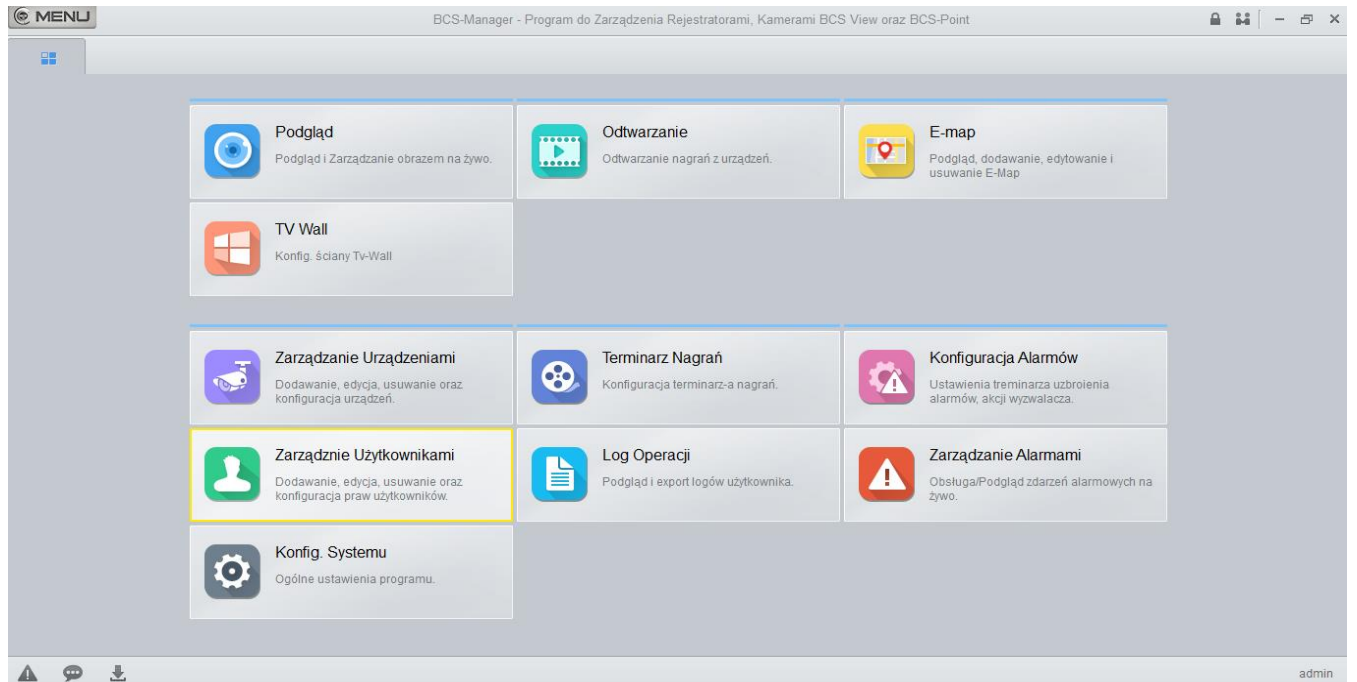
MENU

BCS-Manager - Program do Zarządzenia Rejestratorami, Kamerami BCS View oraz BCS-Point

Podgląd
Podgląd i Zarządzanie obrazem na żywo.

Odtwarzanie
Odtwarzanie nagrań z urządzeń.

E-map
Podgląd, dodawanie, edytowanie i usuwanie E-Map

TV Wall
Konfig. ściany Tv-Wall

Zarządzanie Urządzeniami
Dodawanie, edycja, usuwanie oraz konfiguracja urządzeń.

Terminarz Nagrań
Konfiguracja terminarz-a nagrań.

Konfiguracja Alarmów
Ustawienia treminarza uzbroienia alarmów, akcji wyzwalacza.

Zarządznie Użytkownikami
Dodawanie, edycja, usuwanie oraz konfiguracja praw użytkowników.

Log Operacji
Podgląd i export logów użytkownika.

Zarządzanie Alarmami
Obsługa/Podgląd zdarzeń alarmowych na żywo.

Konfig. Systemu
Ogólne ustawienia programu.

admin